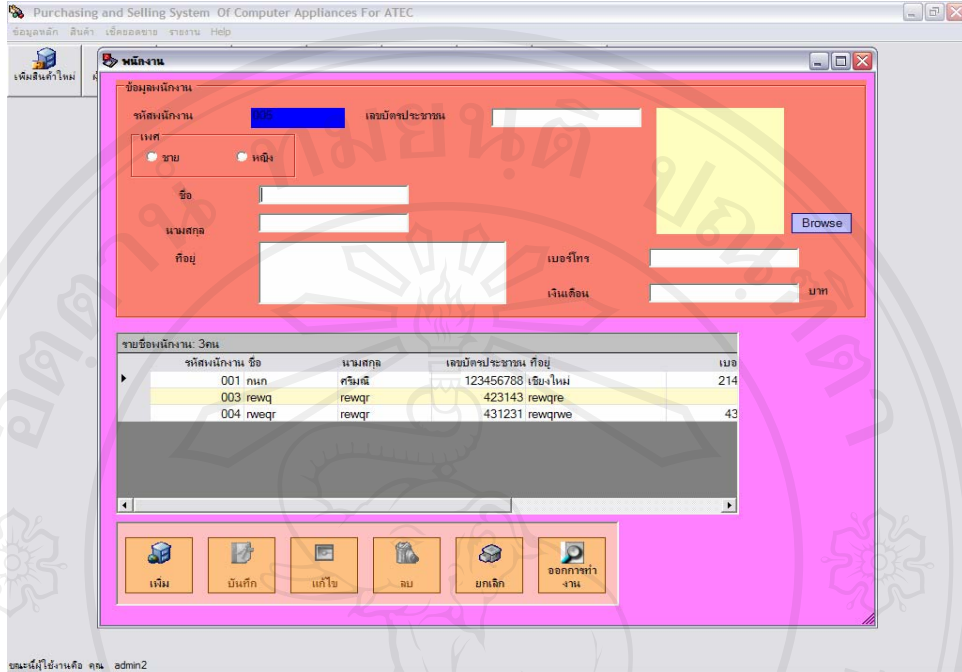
Purchasing and Selling System Of Computer Appliances For ATEC

ข้อมูลหลัก สินค้า เช็คยอดขาย รายงาน Help

เพิ่มสินค้าใหม่

พนักงาน

ข้อมูลพนักงาน

รหัสพนักงาน 005

เลขบัตรประชาชน

เพศ

ชาย

หญิง

ชื่อ

นามสกุล

ที่อยู่

Browse

เบอร์โทร

เงินเดือน

บาท

รายชื่อพนักงาน: 3คน

| รหัสพนักงาน | ชื่อ | นามสกุล | เลขบัตรประชาชน | ที่อยู่ | เบอ |
|---|---|---|---|---|---|
| 001 | กนก | ศรีมณี | 123456788 | เชียงใหม่ | 214 |
| 003 | rewq | rewqr | 423143 | rewqre | |
| 004 | rweqr | rewqr | 431231 | rewqrwe | 43 |

เพิ่ม

บันทึก

แก้ไข

ลบ

ยกเลิก

ออกการทำงาน

ขณะนี้ผู้ใช้งานคือ คุณ admin2